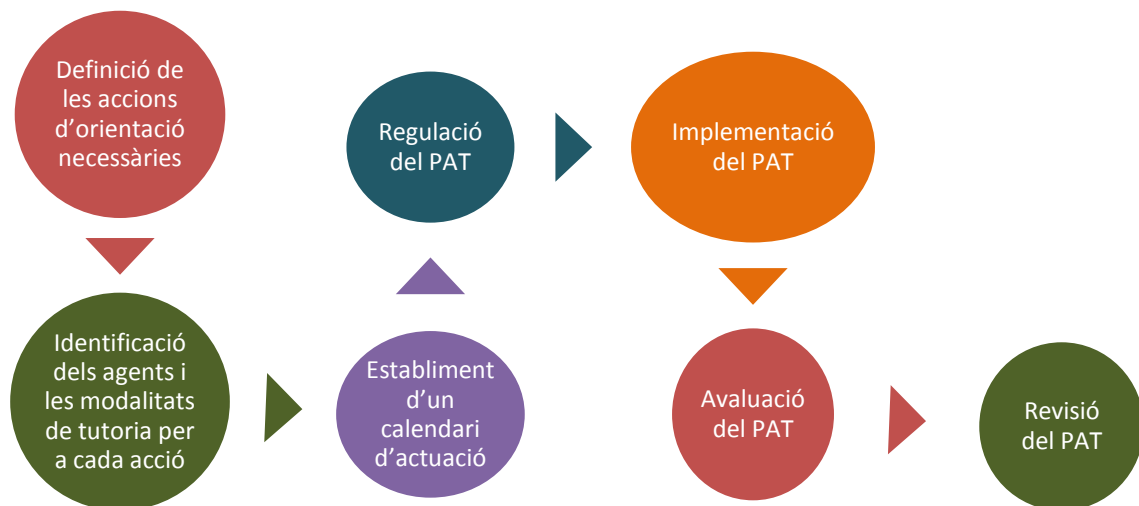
Definició de les accions d’orientació necessàries

Identificació dels agents i les modalitats de tutoria per a cada acció

Establiment d’un calendari d’actuació

Regulació del PAT

Implementació del PAT

Avaluació del PAT

Revisió del PAT